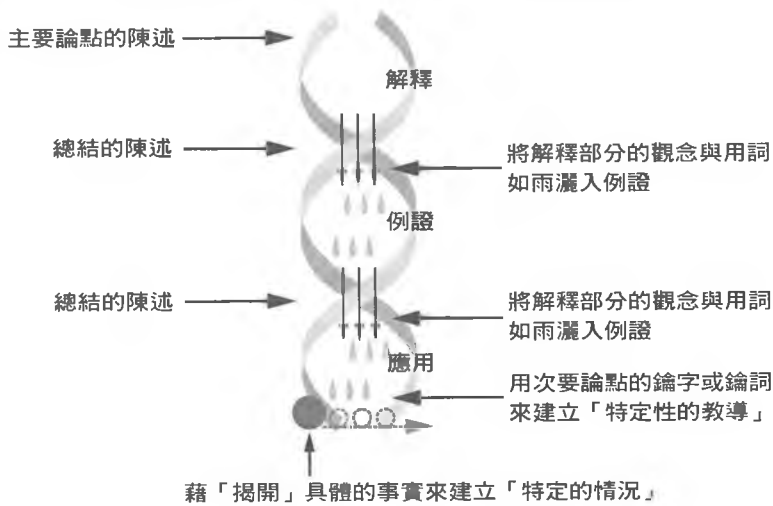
主要論點的陳述

解釋

總結的陳述

將解釋部分的觀念與用詞如雨灑入例證

例證

總結的陳述

將解釋部分的觀念與用詞如雨灑入例證

應用

用次要論點的鑰字或鑰詞來建立「特定性的教導」

藉「揭開」具體的事實來建立「特定的情況」